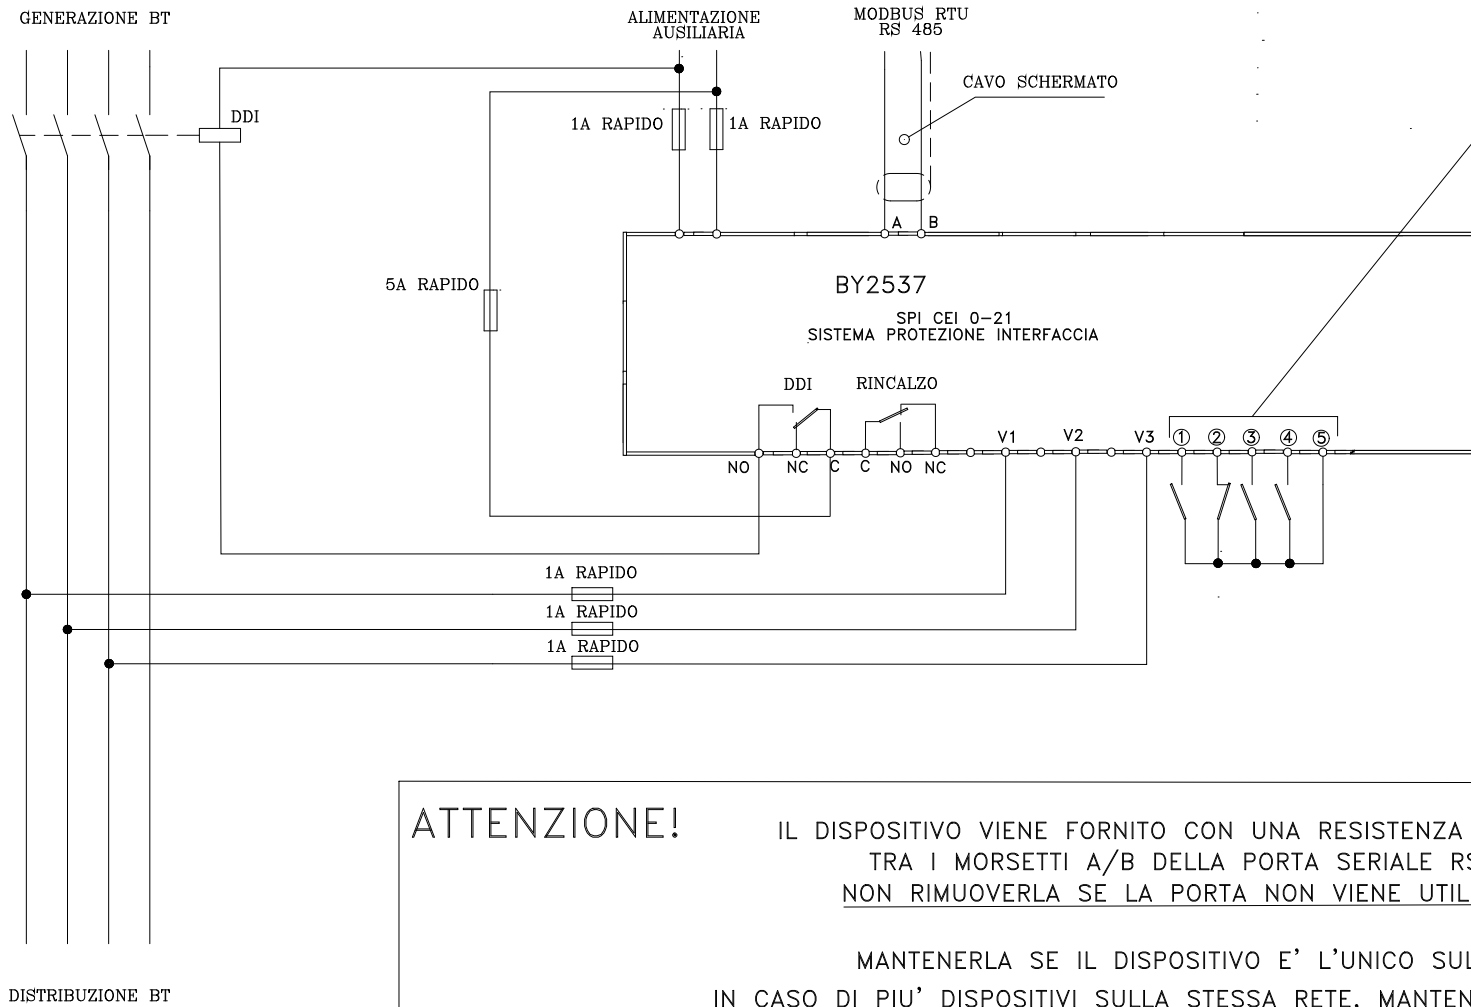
GENERAZIONE BT

ALIMENTAZIONE AUSILIARIA

MODBUS RTU RS 485

CAVO SCHERMATO

DDI

1A RAPIDO

1A RAPIDO

A B

5A RAPIDO

BY2537

SPI CEI 0-21
SISTEMA PROTEZIONE INTERFACCIA

DDI

RINCALZO

NO NC C C NO NC

V1 V2 V3 ① ② ③ ④ ⑤

1A RAPIDO

1A RAPIDO

1A RAPIDO

ATTENZIONE!

IL DISPOSITIVO VIENE FORNITO CON UNA RESISTENZA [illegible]
TRA I MORSETTI A/B DELLA PORTA SERIALE RS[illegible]
NON RIMUOVERLA SE LA PORTA NON VIENE UTIL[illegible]

MANTENERLA SE IL DISPOSITIVO E' L'UNICO SUL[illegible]
IN CASO DI PIU' DISPOSITIVI SULLA STESSA RETE, MANTEN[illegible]

DISTRIBUZIONE BT